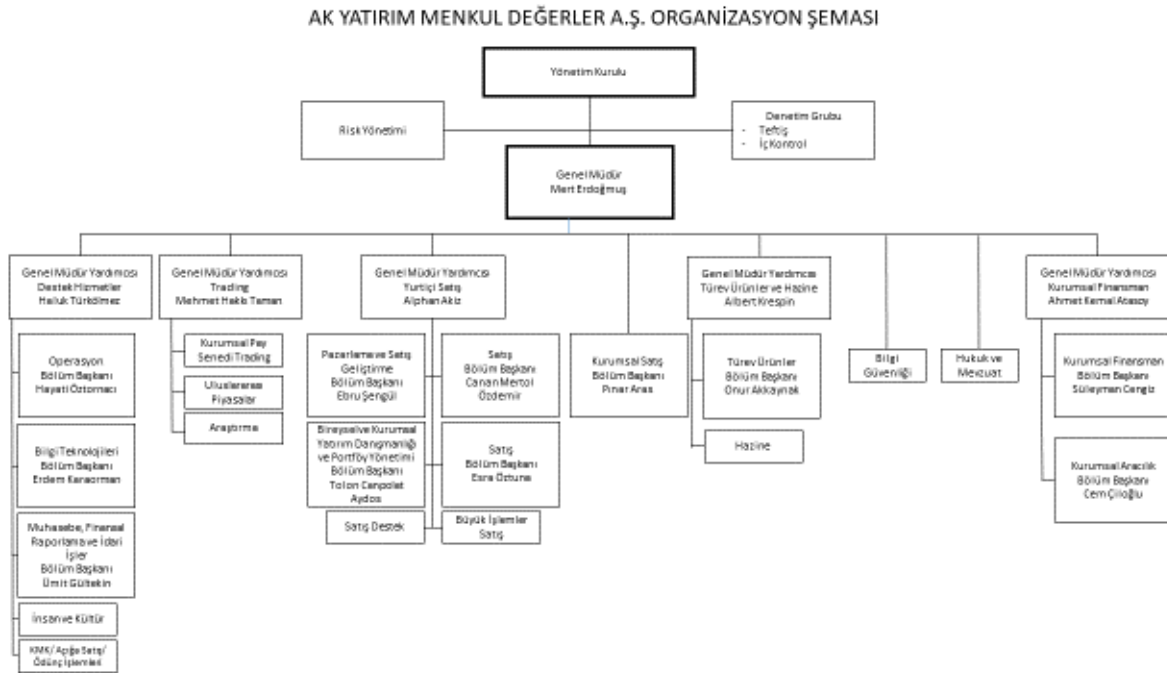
AK YATIRIM MENKUL DEĞERLER A.Ş. ORGANİZASYON ŞEMASI

Yönetim Kurulu

Risk Yönetimi

Denetim Grubu
- Teftiş
- İç Kontrol

Genel Müdür
Mert Erdoğmuş

Genel Müdür Yardımcısı
Destek Hizmetler
Haluk Türkdimez

Operasyon
Bölüm Başkanı
Hayati Öztomacı

Bilgi Teknolojileri
Bölüm Başkanı
Erdem Kenarman

Muhasebe, Finansal Raporlama ve İdari İşler
Bölüm Başkanı
Ümit Gültekin

İnsan ve Kültür

KMK/ Açığa Satış/ Ödünç İşlemleri

Genel Müdür Yardımcısı
Trading
Mehmet Hakkı Taman

Kurumsal Pay Senedi Trading

Uluslararası Piyasalar

Araştırma

Genel Müdür Yardımcısı
Yurtiçi Satış
Alphan Akiz

Pazarlama ve Satış Geliştirme
Bölüm Başkanı
Ebru Şengül

Bireysel ve Kurumsal Yatırım Danışmanlığı ve Portföy Yönetimi
Bölüm Başkanı
Tolon Canpolat Aydos

Satış Destek

Satış
Bölüm Başkanı
Canan Mertol Özdemir

Satış
Bölüm Başkanı
Esra Öztuna

Büyük İşlemler Satış

Kurumsal Satış
Bölüm Başkanı
Pınar Aras

Genel Müdür Yardımcısı
Türev Ürünler ve Hazine
Albert Krespin

Türev Ürünler
Bölüm Başkanı
Onur Akkaynak

Hazine

Bilgi Güvenliği

Hukuk ve Mevzuat

Genel Müdür Yardımcısı
Kurumsal Finansman
Ahmet Kemal Atasoy

Kurumsal Finansman
Bölüm Başkanı
Süleyman Cengiz

Kurumsal Aracılık
Bölüm Başkanı
Cem Çiloğlu